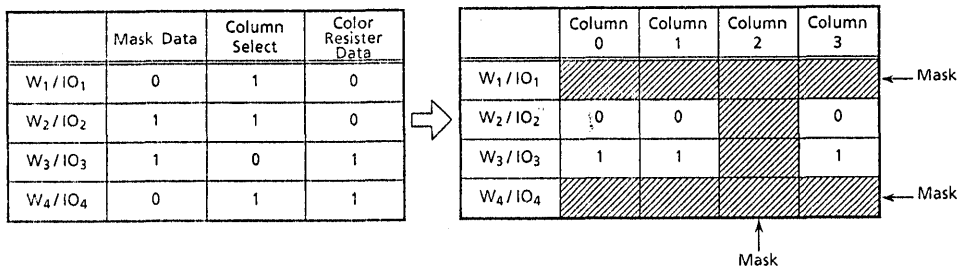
|  | Mask Data | Column Select | Color Resister Data |
|---|---|---|---|
| $W_1 / IO_1$ | 0 | 1 | 0 |
| $W_2 / IO_2$ | 1 | 1 | 0 |
| $W_3 / IO_3$ | 1 | 0 | 1 |
| $W_4 / IO_4$ | 0 | 1 | 1 |

|  | Column 0 | Column 1 | Column 2 | Column 3 |
|---|---|---|---|---|
| $W_1 / IO_1$ |  |  |  |  |
| $W_2 / IO_2$ | 0 | 0 |  | 0 |
| $W_3 / IO_3$ | 1 | 1 |  | 1 |
| $W_4 / IO_4$ |  |  |  |  |

Mask

Mask

Mask